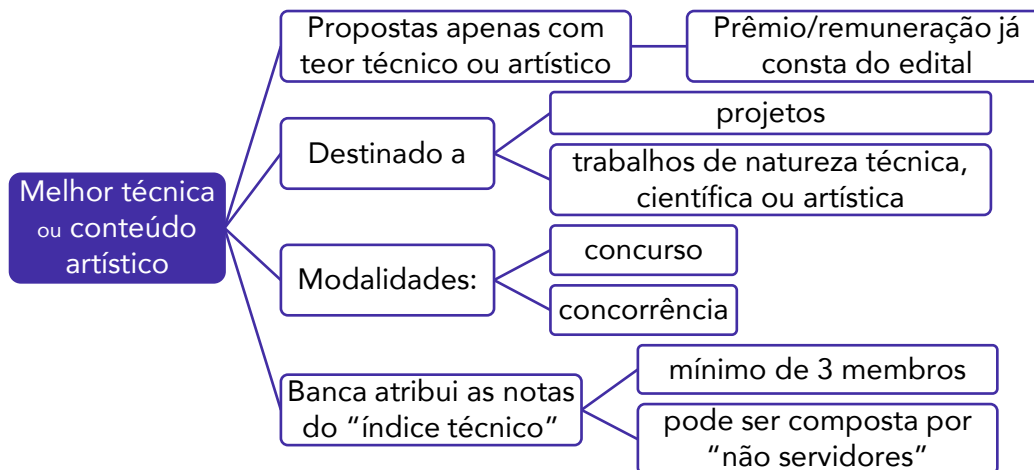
Melhor técnica ou conteúdo artístico

Propostas apenas com teor técnico ou artístico

Prêmio/remuneração já consta do edital

Destinado a

projetos

trabalhos de natureza técnica, científica ou artística

Modalidades:

concurso

concorrência

Banca atribui as notas do "índice técnico"

mínimo de 3 membros

pode ser composta por "não servidores"